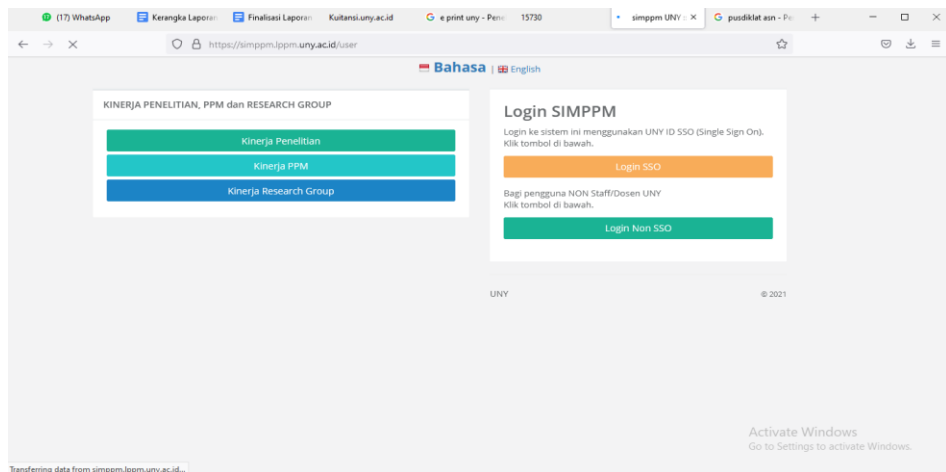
(17) WhatsApp | Kerangka Laporan | Finalisasi Laporan | Kuitansi.uny.ac.id | e print uny - Pene | 15730 | simppm UNY | pusdiklat asn - Pe

https://simppm.lppm.uny.ac.id/user

Bahasa | English

KINERJA PENELITIAN, PPM dan RESEARCH GROUP

Kinerja Penelitian

Kinerja PPM

Kinerja Research Group

Login SIMPPM

Login ke sistem ini menggunakan UNY ID SSO (Single Sign On). Klik tombol di bawah.

Login SSO

Bagi pengguna NON Staff/Dosen UNY
Klik tombol di bawah.

Login Non SSO

UNY

© 2021

Activate Windows
Go to Settings to activate Windows.

Transferring data from simppm.lppm.uny.ac.id...